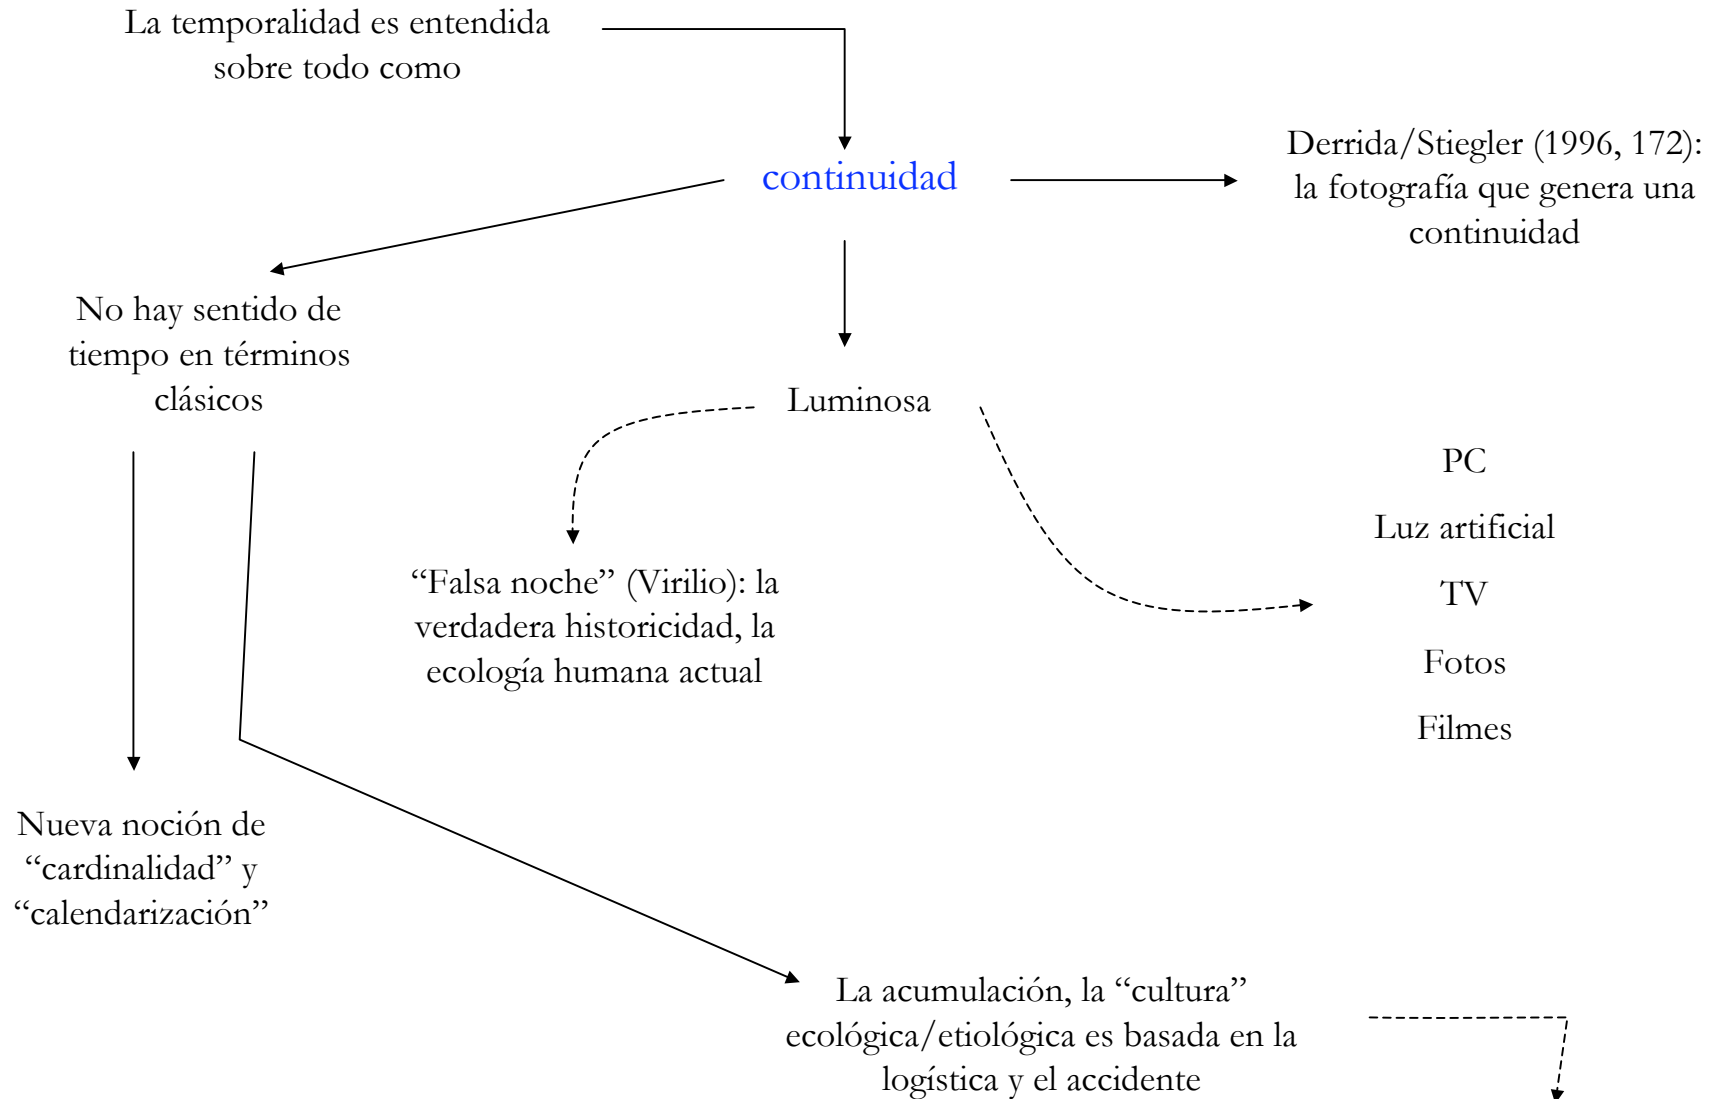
La temporalidad es entendida sobre todo como

continuidad

Derrida/Stiegler (1996, 172): la fotografía que genera una continuidad

No hay sentido de tiempo en términos clásicos

Luminosa

PC

Luz artificial

TV

Fotos

Filmes

“Falsa noche” (Virilio): la verdadera historicidad, la ecología humana actual

Nueva noción de “cardinalidad” y “calendarización”

La acumulación, la “cultura” ecológica/etiológica es basada en la logística y el accidente